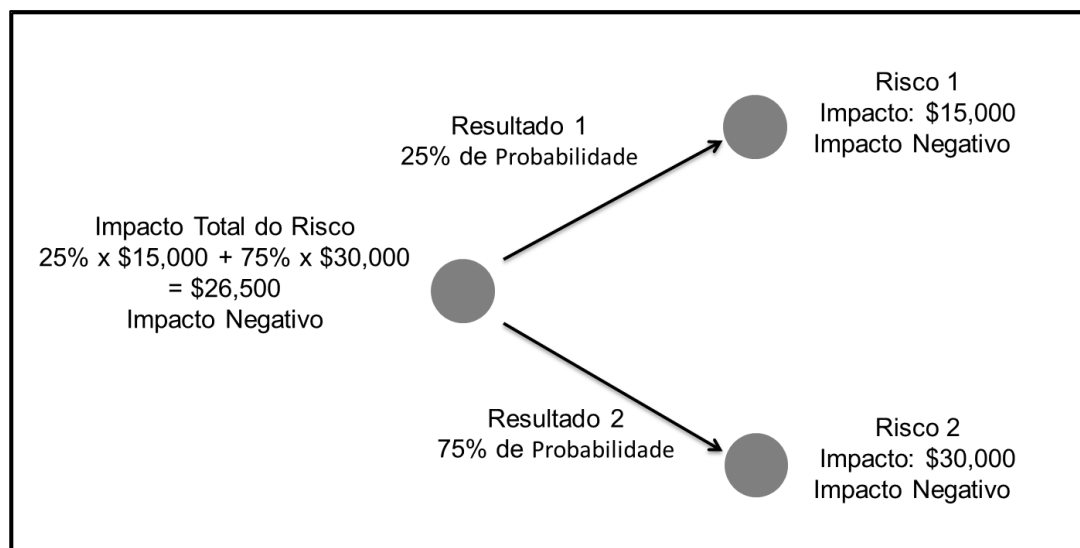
Impacto Total do Risco
25% x \$15,000 + 75% x \$30,000
= \$26,500
Impacto Negativo

Resultado 1
25% de Probabilidade

Risco 1
Impacto: \$15,000
Impacto Negativo

Resultado 2
75% de Probabilidade

Risco 2
Impacto: \$30,000
Impacto Negativo